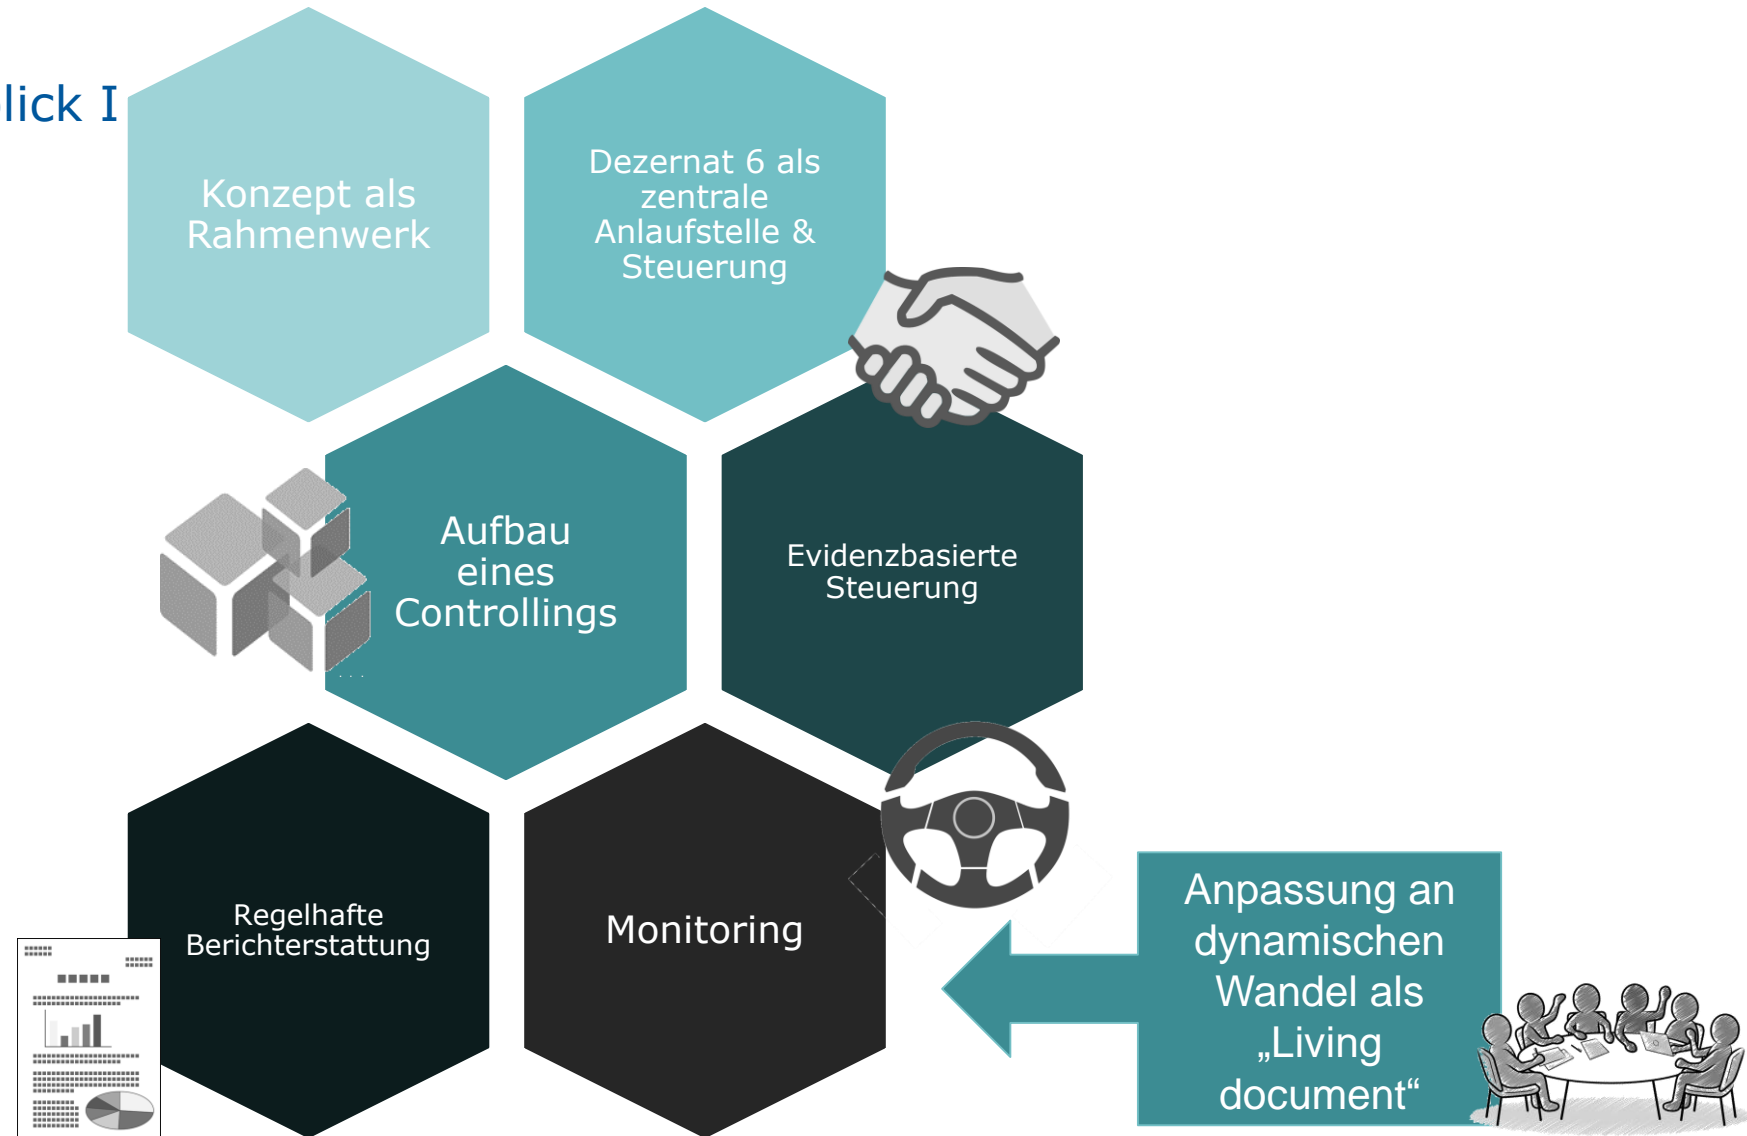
lick I

Konzept als Rahmenwerk

Dezernat 6 als zentrale Anlaufstelle & Steuerung

Aufbau eines Controllings

Evidenzbasierte Steuerung

Regelhafte Berichterstattung

Monitoring

Anpassung an dynamischen Wandel als „Living document“